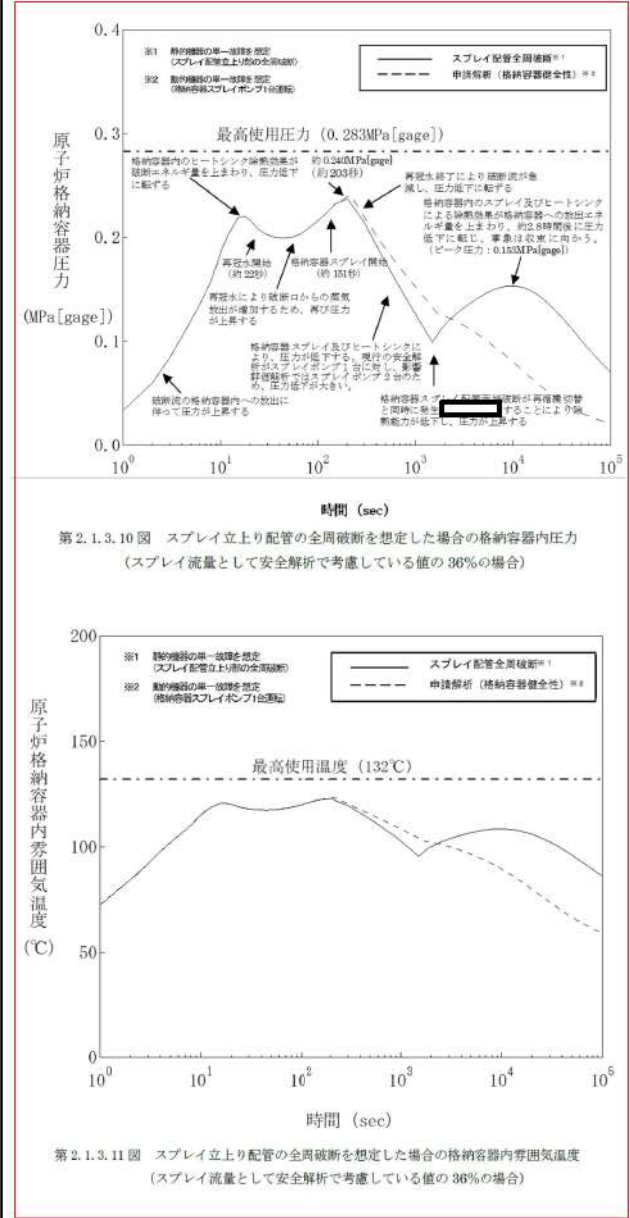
0.4

※1 静的機器の単一故障を想定
(スプレイ配管立上り部の全周破断)
※2 動的機器の単一故障を想定
(格納容器スプレイポンプ1台運転)

スプレイ配管全周破断※1
申請解析（格納容器健全性）※2

原子炉格納容器圧力

(MPa[gage])

最高使用圧力（0.283MPa[gage]）

0.3

格納容器内のヒートシンク除熱効果が破断エネルギ量を上まわり、圧力低下に転ずる

約 0.240MPa[gage]
(約 203秒)

再冠水終了により破断流が急減し、圧力低下に転ずる

格納容器内のスプレイ及びヒートシンクによる除熱効果が格納容器への放出エネルギ量を上まわり、約2.8時間後に圧力低下に転じ、事象は収束に向かう。
(ピーク圧力：0.153MPa[gage])

0.2

再冠水開始
(約 22秒)

格納容器スプレイ開始
(約 151秒)

再冠水により破断口からの蒸気放出が増加するため、再び圧力が上昇する

0.1

格納容器スプレイ及びヒートシンクにより、圧力が低下する。現行の安全解析がスプレイポンプ 1 台に対し、影響評価解析ではスプレイポンプ 2 台のため、圧力低下が大きい。

破断流の格納容器内への放出に伴って圧力が上昇する

格納容器スプレイ配管の破断が再循環切替と同時に発生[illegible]することにより除熱能力が低下し、圧力が上昇する

0.0

$10^0$ $10^1$ $10^2$ $10^3$ $10^4$ $10^5$

時間 (sec)

第 2.1.3.10 図　スプレイ立上り配管の全周破断を想定した場合の格納容器内圧力
（スプレイ流量として安全解析で考慮している値の 36%の場合）

200

※1 静的機器の単一故障を想定
(スプレイ配管立上り部の全周破断)
※2 動的機器の単一故障を想定
(格納容器スプレイポンプ1台運転)

スプレイ配管全周破断※1
申請解析（格納容器健全性）※2

原子炉格納容器内雰囲気温度

(℃)

150

最高使用温度（132℃）

100

50

0

$10^0$ $10^1$ $10^2$ $10^3$ $10^4$ $10^5$

時間 (sec)

第 2.1.3.11 図　スプレイ立上り配管の全周破断を想定した場合の格納容器内雰囲気温度
（スプレイ流量として安全解析で考慮している値の 36%の場合）